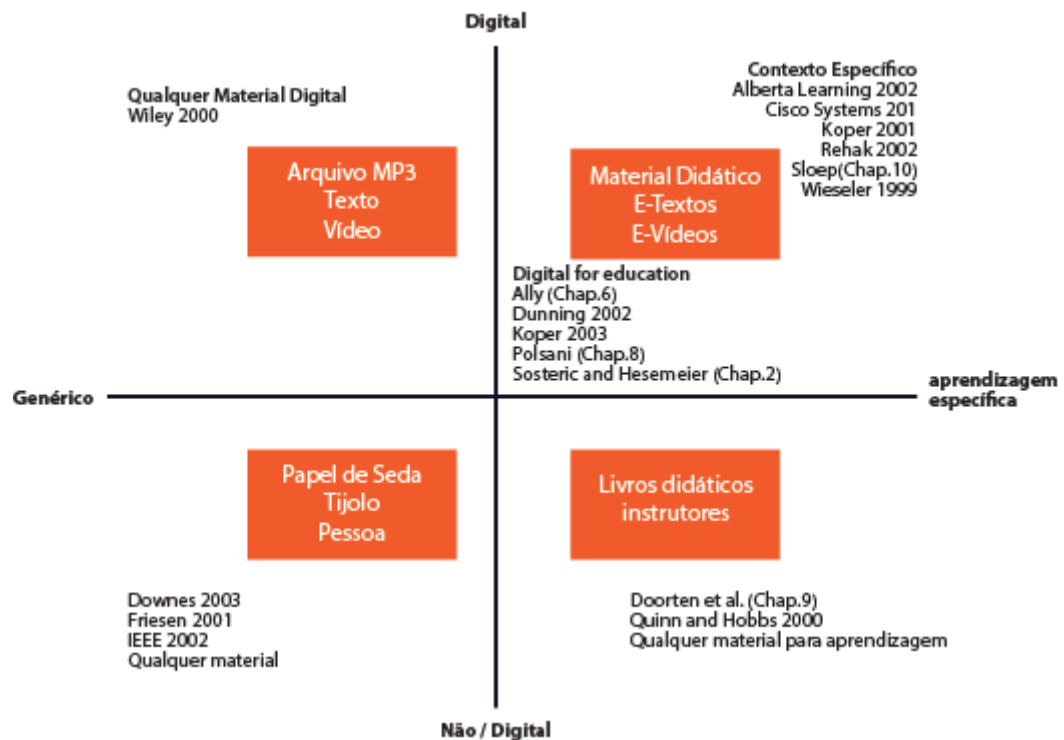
Digital

Qualquer Material Digital
Wiley 2000

Arquivo MP3
Texto
Vídeo

Contexto Específico
Alberta Learning 2002
Cisco Systems 201
Koper 2001
Rehak 2002
Sloep(Chap.10)
Wieseler 1999

Material Didático
E-Textos
E-Vídeos

Digital for education
Ally (Chap.6)
Dunning 2002
Koper 2003
Polsani (Chap.8)
Sosteric and Hesemeier (Chap.2)

Genérico

aprendizagem específica

Papel de Seda
Tijolo
Pessoa

Livros didáticos
instrutores

Downes 2003
Friesen 2001
IEEE 2002
Qualquer material

Doorten et al. (Chap.9)
Quinn and Hobbs 2000
Qualquer material para aprendizagem

Não / Digital